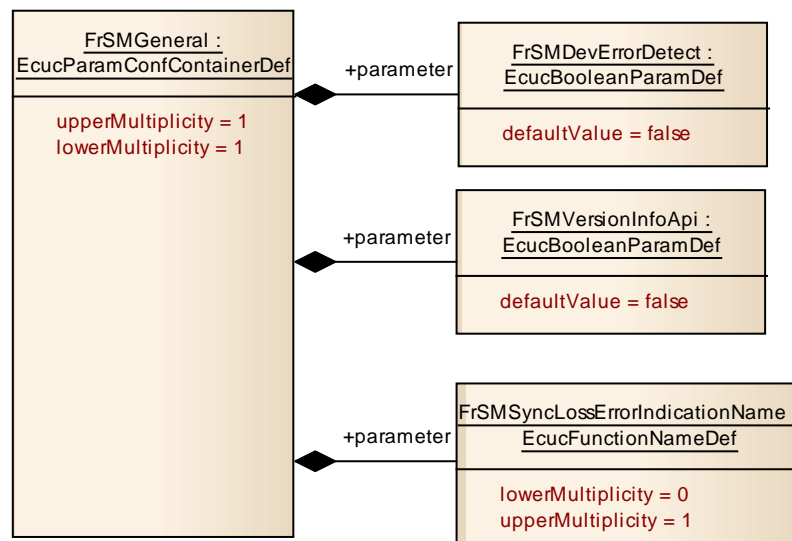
FrSMGeneral :
EcucParamConfContainerDef

upperMultiplicity = 1
lowerMultiplicity = 1

+parameter

FrSMDevErrorDetect :
EcucBooleanParamDef

defaultValue = false

+parameter

FrSMVersionInfoApi :
EcucBooleanParamDef

defaultValue = false

+parameter

FrSMSyncLossErrorIndicationName
EcucFunctionNameDef

lowerMultiplicity = 0
upperMultiplicity = 1